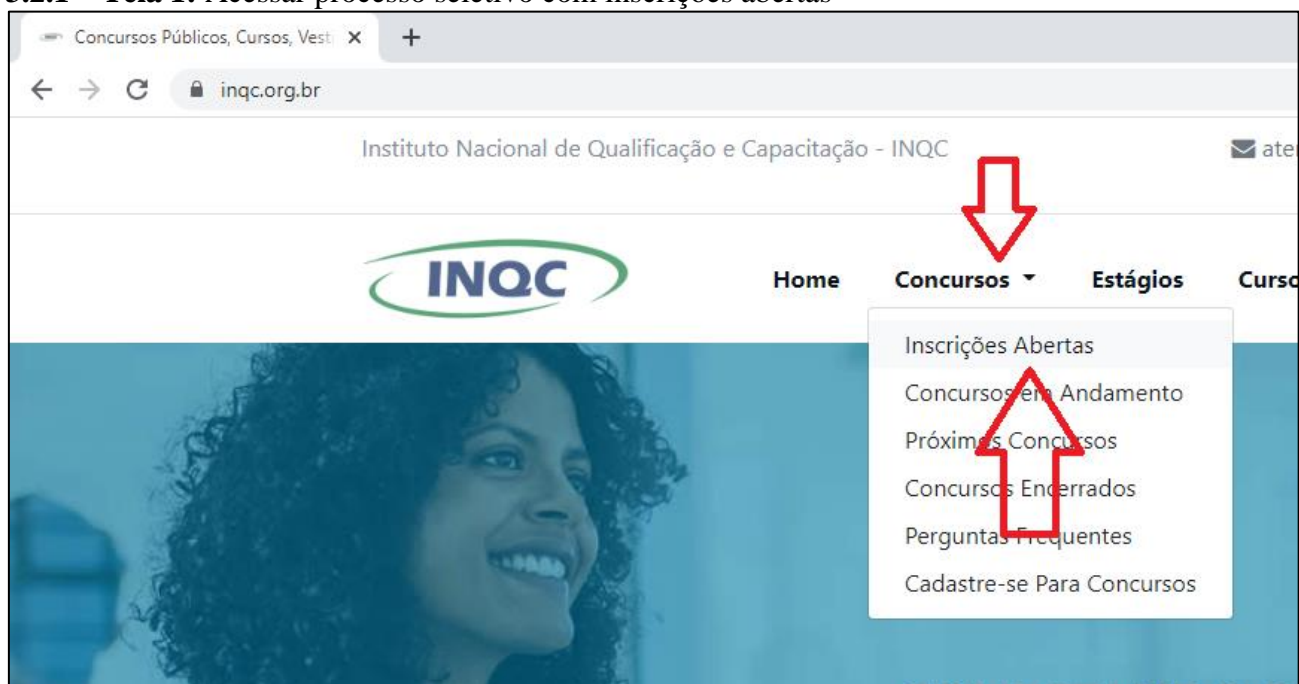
3.2.1 – Tela 1: Acessar processo seletivo com inscrições abertas

Concursos Públicos, Cursos, Vest ×
+
inqc.org.br

Instituto Nacional de Qualificação e Capacitação - INQC
ate

INQC
Home
Concursos
Estágios
Curso

Inscrições Abertas
Concursos em Andamento
Próximos Concursos
Concursos Encerrados
Perguntas Frequentes
Cadastre-se Para Concursos